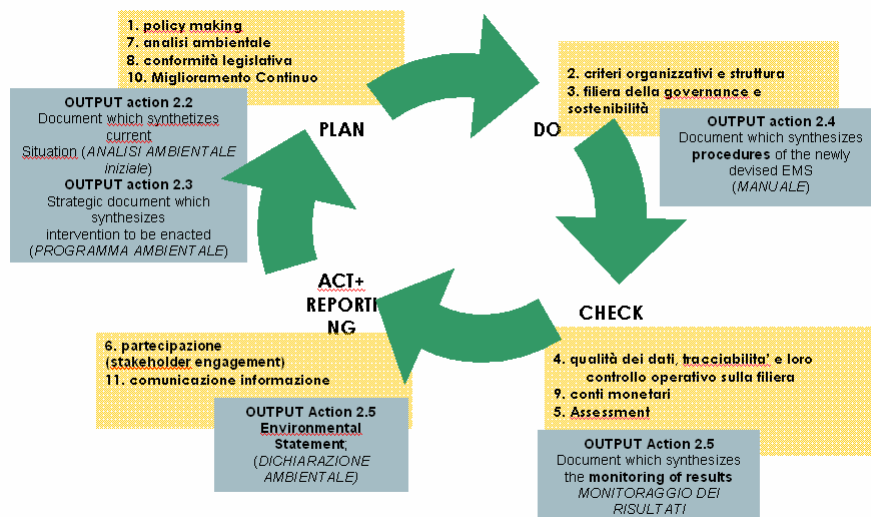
1. policy making
7. analisi ambientale
8. conformità legislativa
10. Miglioramento Continuo

OUTPUT action 2.2
Document which synthetizes current Situation (*ANALISI AMBIENTALE iniziale*)
OUTPUT action 2.3
Strategic document which synthesizes intervention to be enacted (*PROGRAMMA AMBIENTALE*)

PLAN

DO

2. criteri organizzativi e struttura
3. filiera della governance e sostenibilità

OUTPUT action 2.4
Document which synthesizes **procedures** of the newly devised EMS (*MANUALE*)

ACT+ REPORTING

CHECK

6. partecipazione (stakeholder engagement)
11. comunicazione informazione

OUTPUT Action 2.5
Environmental Statement, (*DICHIARAZIONE AMBIENTALE*)

4. qualità dei dati, tracciabilita' e loro controllo operativo sulla filiera
9. conti monetari
5. Assessment

OUTPUT Action 2.5
Document which synthesizes the **monitoring of results** *MONITORAGGIO DEI RISULTATI*